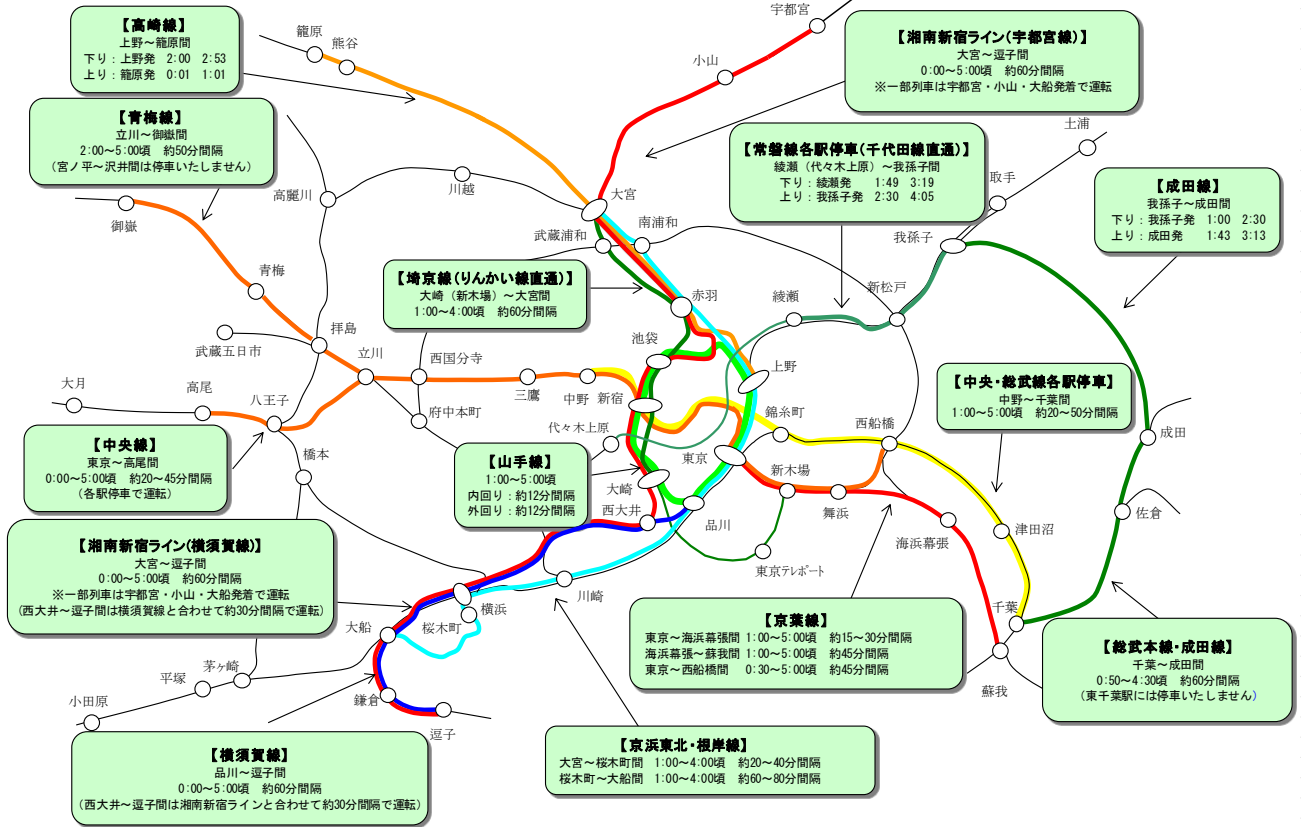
【高崎線】
上野～籠原間
下り：上野発　2:00　2:53
上り：籠原発　0:01　1:01

【青梅線】
立川～御嶽間
2:00～5:00頃　約50分間隔
（宮ノ平～沢井間は停車いたしません）

【湘南新宿ライン（宇都宮線）】
大宮～逗子間
0:00～5:00頃　約60分間隔
※一部列車は宇都宮・小山・大船発着で運転

【常磐線各駅停車（千代田線直通）】
綾瀬（代々木上原）～我孫子間
下り：綾瀬発　1:49　3:19
上り：我孫子発　2:30　4:05

【成田線】
我孫子～成田間
下り：我孫子発　1:00　2:30
上り：成田発　1:43　3:13

【埼京線（りんかい線直通）】
大崎（新木場）～大宮間
1:00～4:00頃　約60分間隔

【中央・総武線各駅停車】
中野～千葉間
1:00～5:00頃　約20～50分間隔

【中央線】
東京～高尾間
0:00～5:00頃　約20～45分間隔
（各駅停車で運転）

【山手線】
1:00～5:00頃
内回り：約12分間隔
外回り：約12分間隔

【湘南新宿ライン(横須賀線)】
大宮～逗子間
0:00～5:00頃　約60分間隔
※一部列車は宇都宮・小山・大船発着で運転
（西大井～逗子間は横須賀線と合わせて約30分間隔で運転）

【京葉線】
東京～海浜幕張間　1:00～5:00頃　約15～30分間隔
海浜幕張～蘇我間　1:00～5:00頃　約45分間隔
東京～西船橋間　0:30～5:00頃　約45分間隔

【総武本線・成田線】
千葉～成田間
0:50～4:30頃　約60分間隔
（東千葉駅には停車いたしません）

【横須賀線】
品川～逗子間
0:00～5:00頃　約60分間隔
（西大井～逗子間は湘南新宿ラインと合わせて約30分間隔で運転）

【京浜東北・根岸線】
大宮～桜木町間　1:00～4:00頃　約20～40分間隔
桜木町～大船間　1:00～4:00頃　約60～80分間隔

宇都宮
小山
籠原
熊谷
土浦
取手
大宮
川越
高麗川
御嶽
青梅
南浦和
武蔵浦和
我孫子
赤羽
綾瀬
新松戸
拝島
武蔵五日市
立川
西国分寺
池袋
上野
大月
高尾
八王子
三鷹
中野
新宿
府中本町
錦糸町
西船橋
成田
代々木上原
東京
新木場
橋本
大崎
西大井
品川
舞浜
海浜幕張
津田沼
佐倉
東京テレポート
川崎
横浜
桜木町
大船
千葉
茅ヶ崎
平塚
小田原
蘇我
鎌倉
逗子